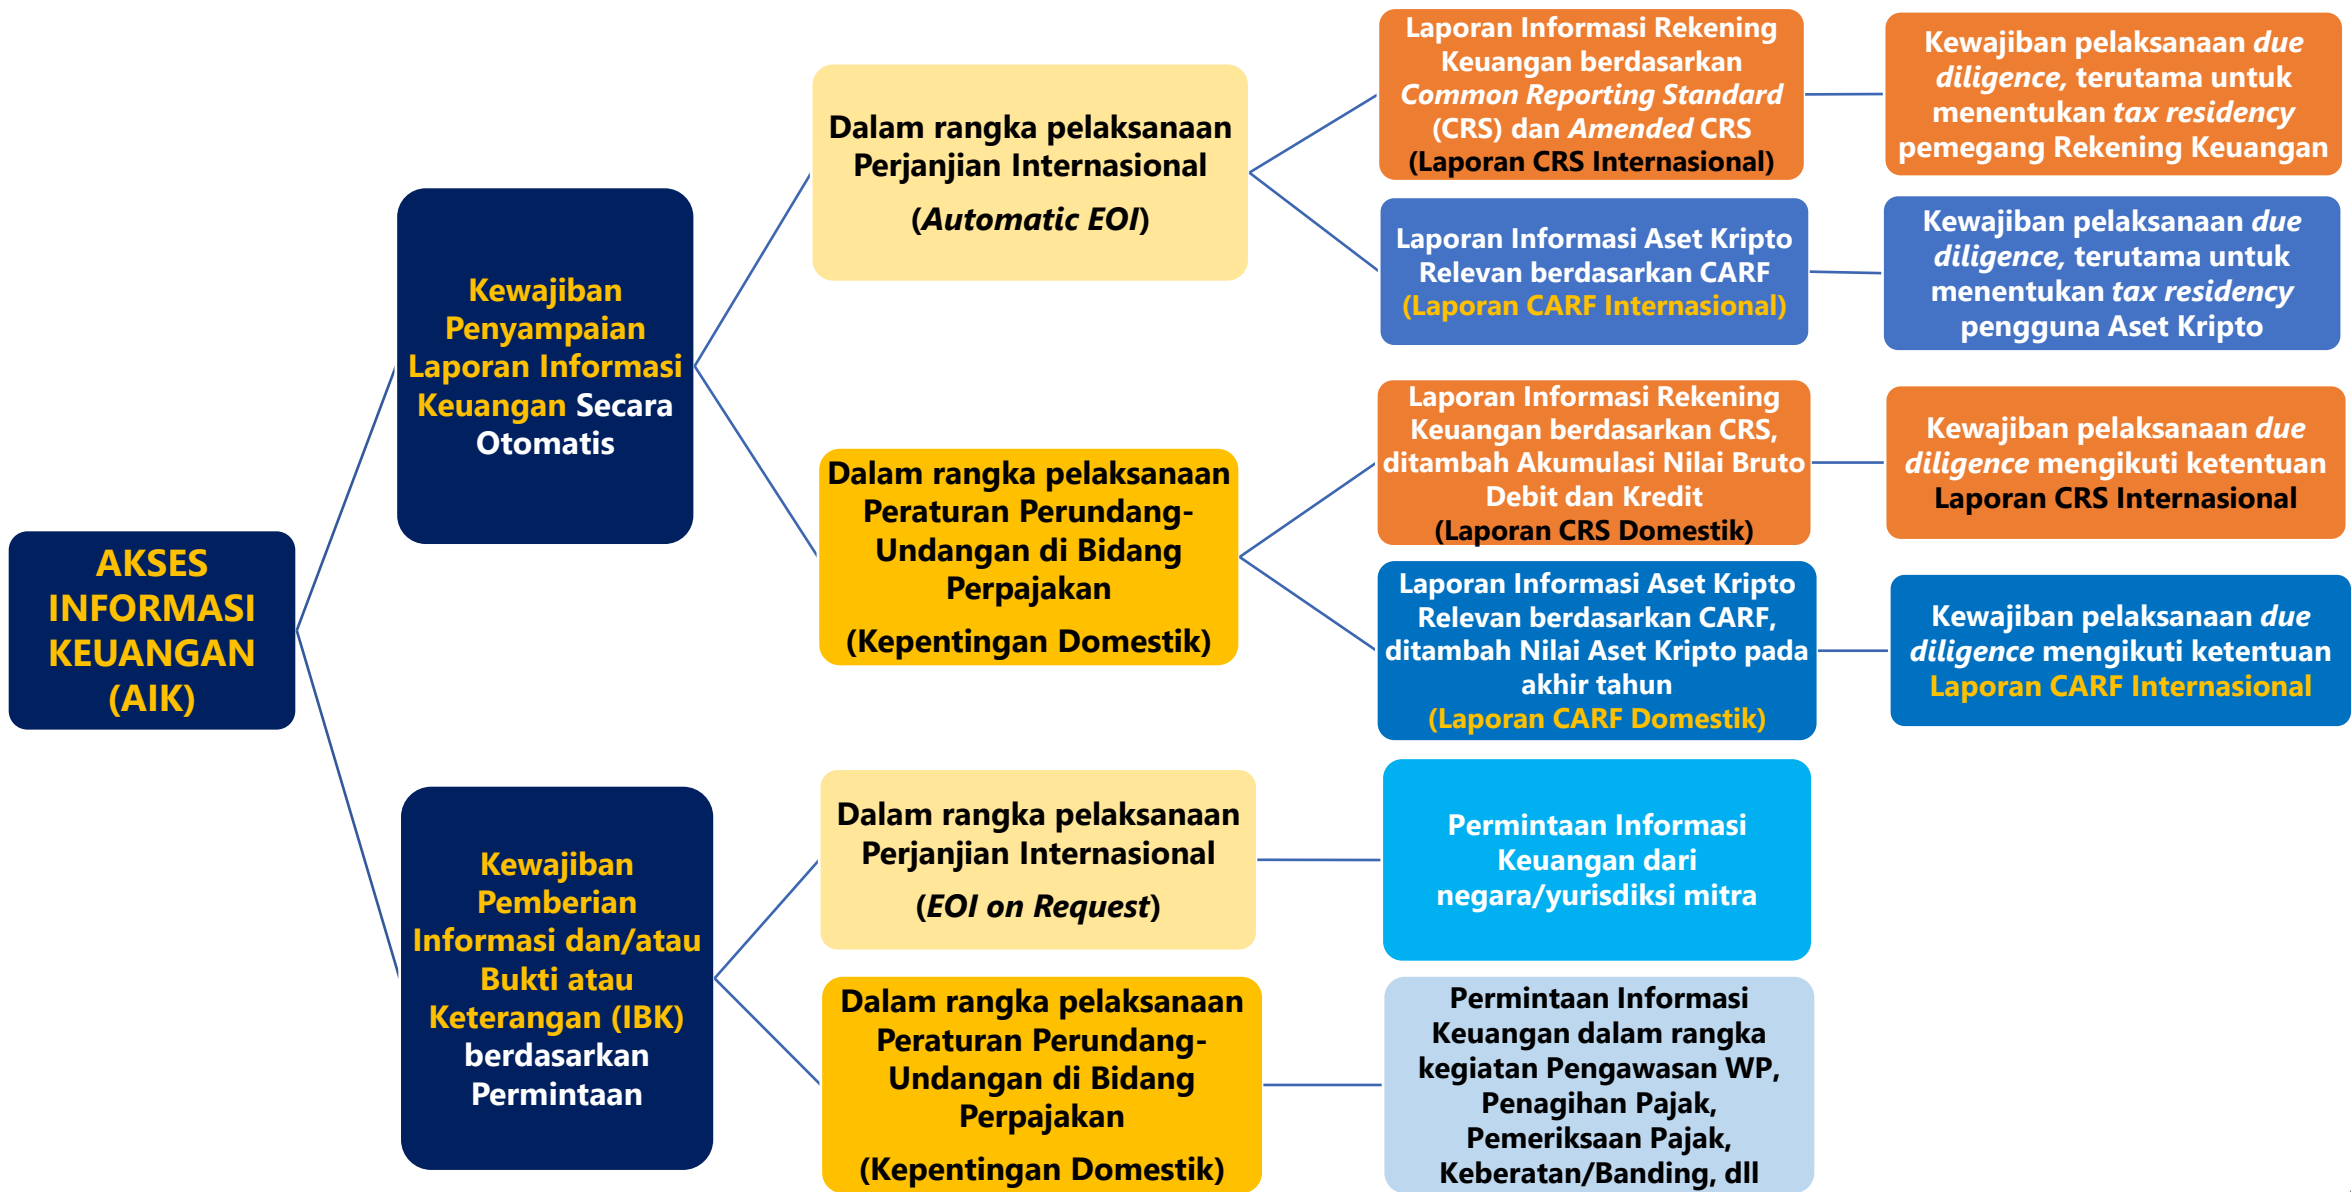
AKSES INFORMASI KEUANGAN (AIK)

Kewajiban Penyampaian Laporan Informasi Keuangan Secara Otomatis

Dalam rangka pelaksanaan Perjanjian Internasional

(*Automatic EOI*)

Laporan Informasi Rekening Keuangan berdasarkan *Common Reporting Standard* (CRS) dan *Amended* CRS (Laporan CRS Internasional)

Kewajiban pelaksanaan *due diligence,* terutama untuk menentukan *tax residency* pemegang Rekening Keuangan

Laporan Informasi Aset Kripto Relevan berdasarkan CARF (Laporan CARF Internasional)

Kewajiban pelaksanaan *due diligence,* terutama untuk menentukan *tax residency* pengguna Aset Kripto

Dalam rangka pelaksanaan Peraturan Perundang-Undangan di Bidang Perpajakan

(Kepentingan Domestik)

Laporan Informasi Rekening Keuangan berdasarkan CRS, ditambah Akumulasi Nilai Bruto Debit dan Kredit (Laporan CRS Domestik)

Kewajiban pelaksanaan *due diligence* mengikuti ketentuan Laporan CRS Internasional

Laporan Informasi Aset Kripto Relevan berdasarkan CARF, ditambah Nilai Aset Kripto pada akhir tahun (Laporan CARF Domestik)

Kewajiban pelaksanaan *due diligence* mengikuti ketentuan Laporan CARF Internasional

Kewajiban Pemberian Informasi dan/atau Bukti atau Keterangan (IBK) berdasarkan Permintaan

Dalam rangka pelaksanaan Perjanjian Internasional

(*EOI on Request*)

Permintaan Informasi Keuangan dari negara/yurisdiksi mitra

Dalam rangka pelaksanaan Peraturan Perundang-Undangan di Bidang Perpajakan

(Kepentingan Domestik)

Permintaan Informasi Keuangan dalam rangka kegiatan Pengawasan WP, Penagihan Pajak, Pemeriksaan Pajak, Keberatan/Banding, dll